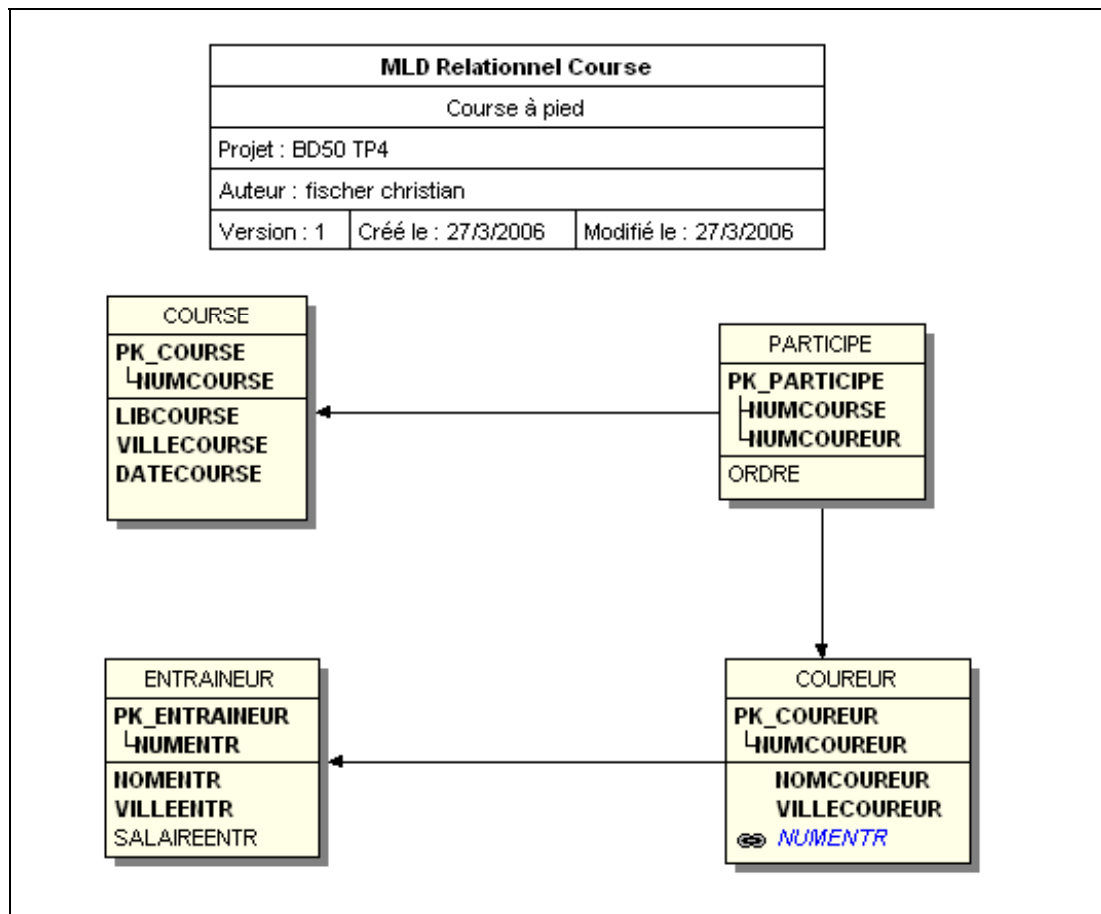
| MLD Relationnel Course | | |
|---|---|---|
| Course à pied | | |
| Projet : BD50 TP4 | | |
| Auteur : fischer christian | | |
| Version : 1 | Créé le : 27/3/2006 | Modifié le : 27/3/2006 |

COURSE
PK_COURSE
NUMCOURSE
LIBCOURSE
VILLECOURSE
DATECOURSE

PARTICIPE
PK_PARTICIPE
NUMCOURSE
NUMCOUREUR
ORDRE

ENTRAINEUR
PK_ENTRAINEUR
NUMENTR
NOMENTR
VILLEENTR
SALAIREENTR

COUREUR
PK_COUREUR
NUMCOUREUR
NOMCOUREUR
VILLECOUREUR
NUMENTR